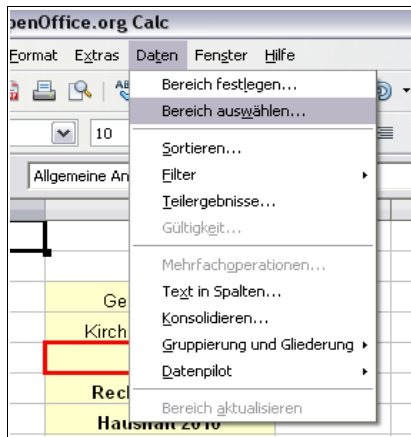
penOffice.org Calc

Format Extras Daten Fenster Hilfe

10

Allgemeine An

Bereich festlegen...
Bereich auswählen...
Sortieren...
Filter
Teilergebnisse...
Gültigkeit...
Mehrfachoperationen...
Text in Spalten...
Konsolidieren...
Gruppierung und Gliederung
Datenpilot
Bereich aktualisieren

Ge
Kirch
Rech
Haushalt 2010